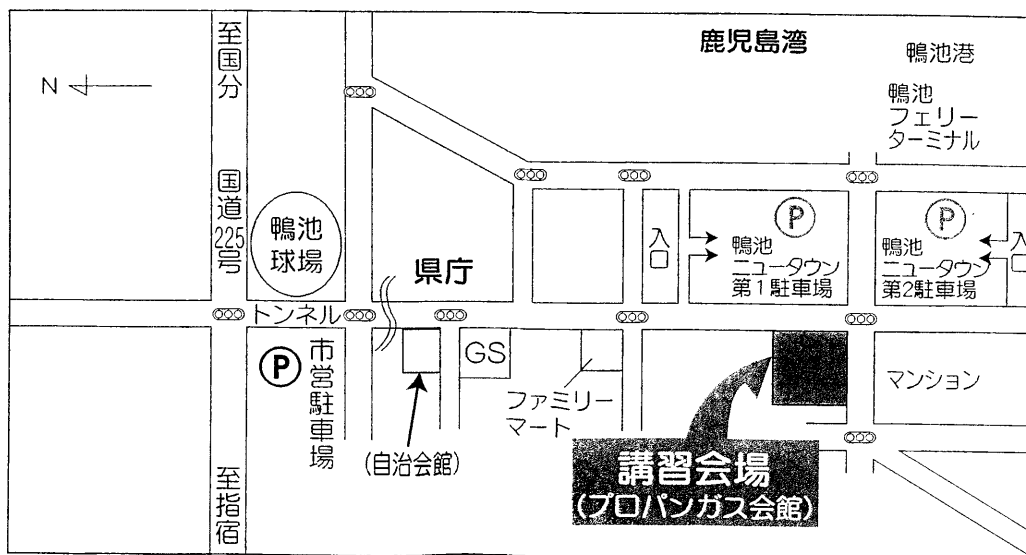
N

至国分

国道225号

鹿児島湾

鴨池港

鴨池フェリーターミナル

鴨池球場

県庁

入口

P 鴨池ニュータウン第1駐車場

P 鴨池ニュータウン第2駐車場

入口

トンネル

P 市営駐車場

GS

ファミリーマート

マンション

(自治会館)

至指宿

講習会場
(プロパンガス会館)